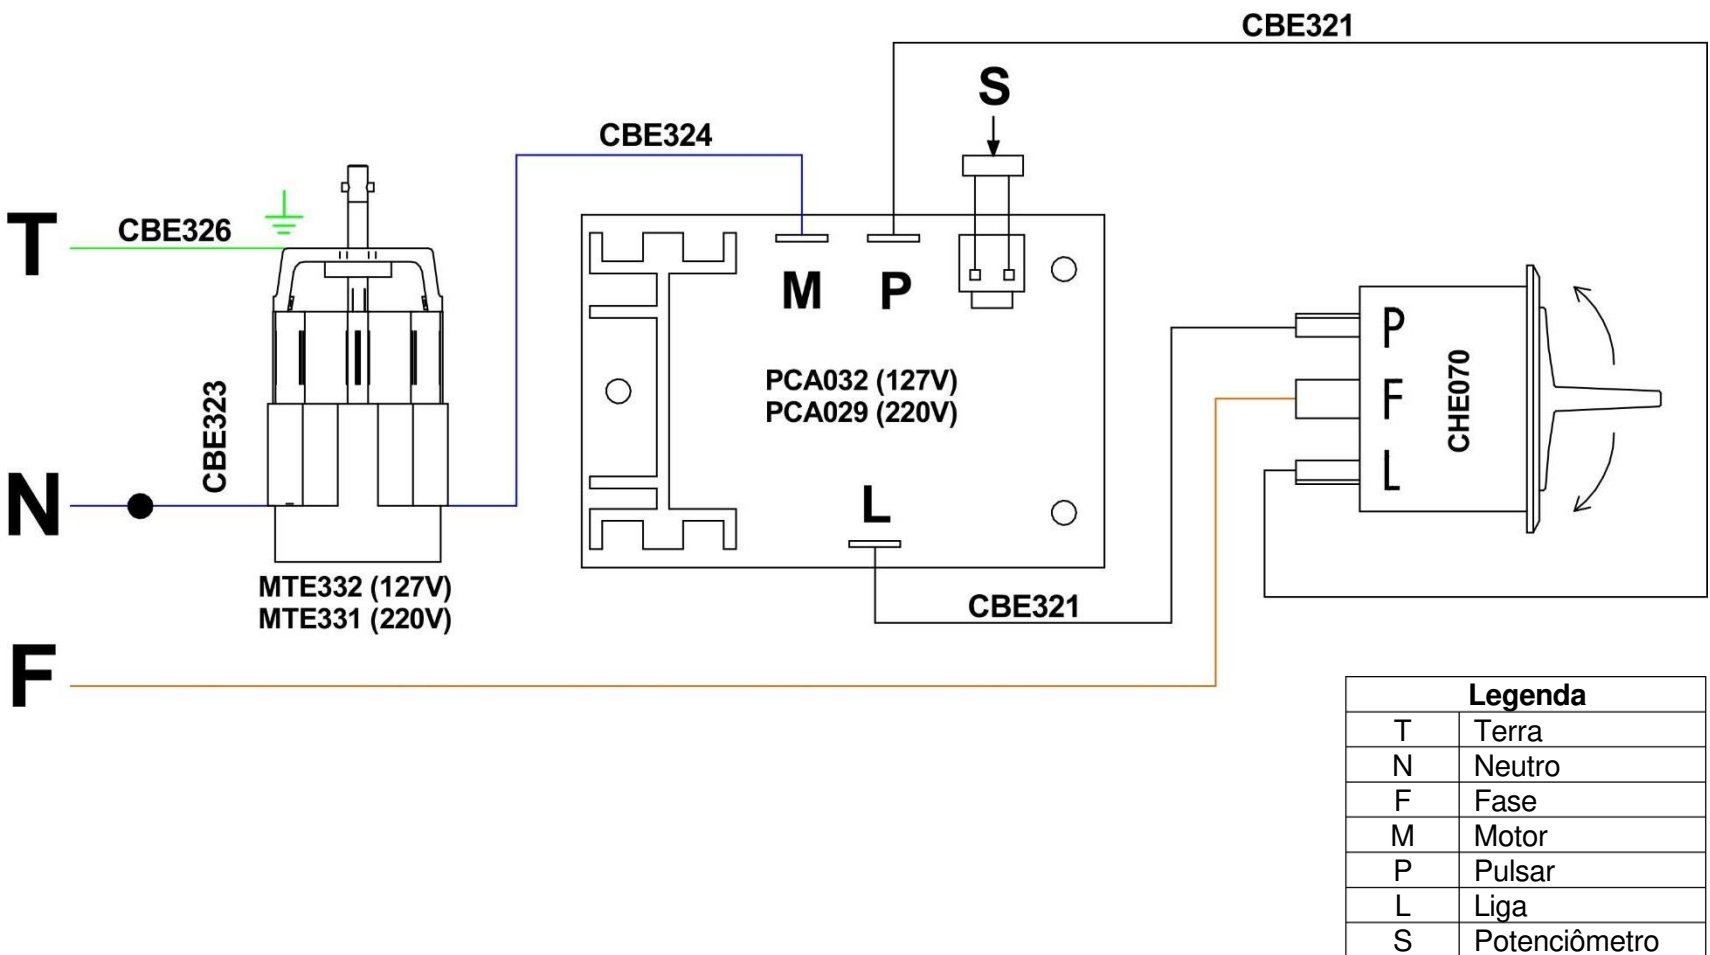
CBE321

S

CBE324

T CBE326

M P

P

PCA032 (127V)
PCA029 (220V)

F

CHE070

L

N CBE323

L

MTE332 (127V)
MTE331 (220V)

CBE321

F

| Legenda | |
|---|---|
| T | Terra |
| N | Neutro |
| F | Fase |
| M | Motor |
| P | Pulsar |
| L | Liga |
| S | Potenciômetro |